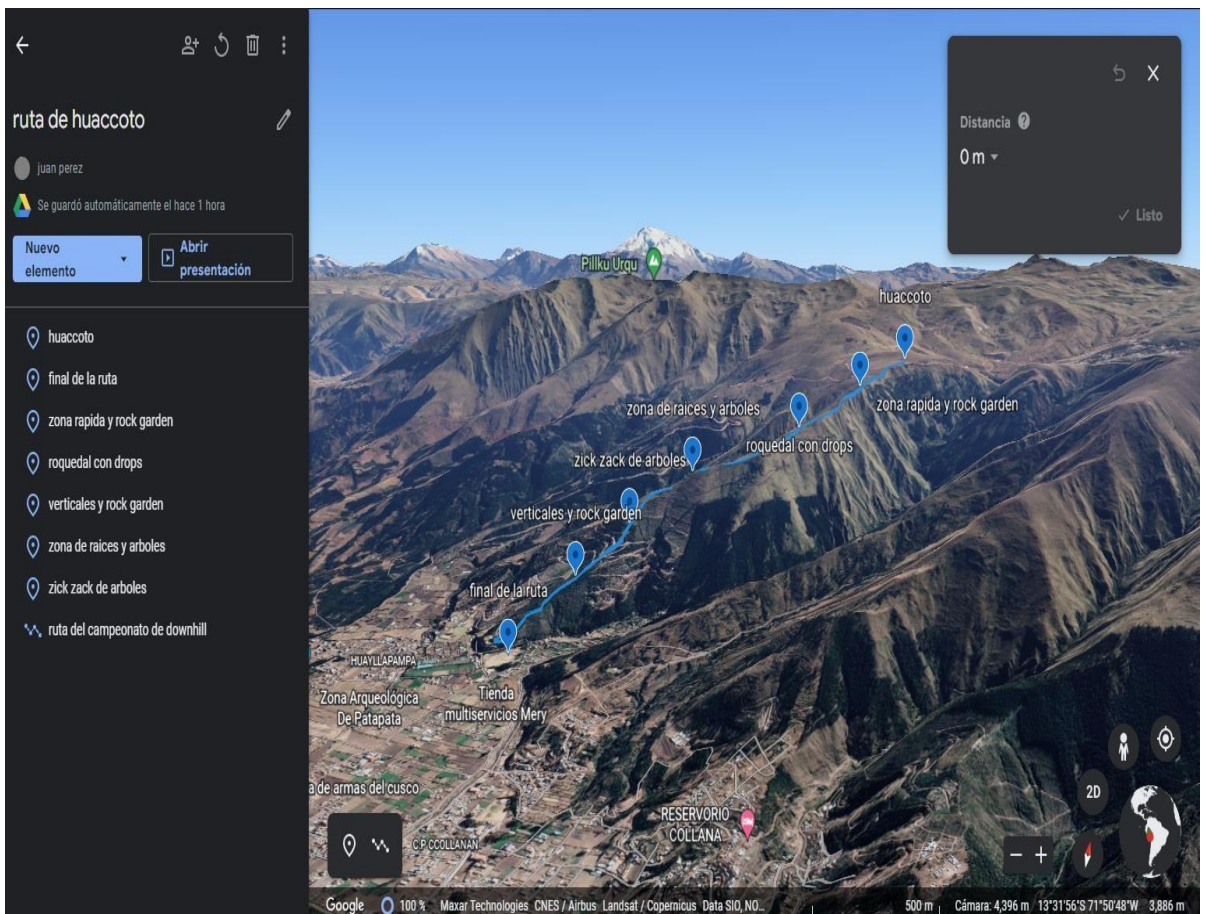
ruta de huaccoto

juan perez

Se guardó automáticamente el hace 1 hora

Nuevo elemento

Abrir presentación

huaccoto
final de la ruta
zona rapida y rock garden
roquedal con drops
verticales y rock garden
zona de raices y arboles
zick zack de arboles
ruta del campeonato de downhill

Distancia

0 m

✓ Listo

Pillku Urqu

huaccoto

zona rapida y rock garden

zona de raices y arboles

roquedal con drops

zick zack de arboles

verticales y rock garden

final de la ruta

HUAYLLAPAMPA

Zona Arqueológica De Patapata

Tienda multiservicios Mery

a de armas del cusco

C.P. CCOLLANAN

RESERVORIO COLLANA

2D

Google 100 % Maxar Technologies CNES / Airbus Landsat / Copernicus Data SIO, NO... 500 m Cámara: 4,396 m 13°31'56"S 71°50'48"W 3,886 m